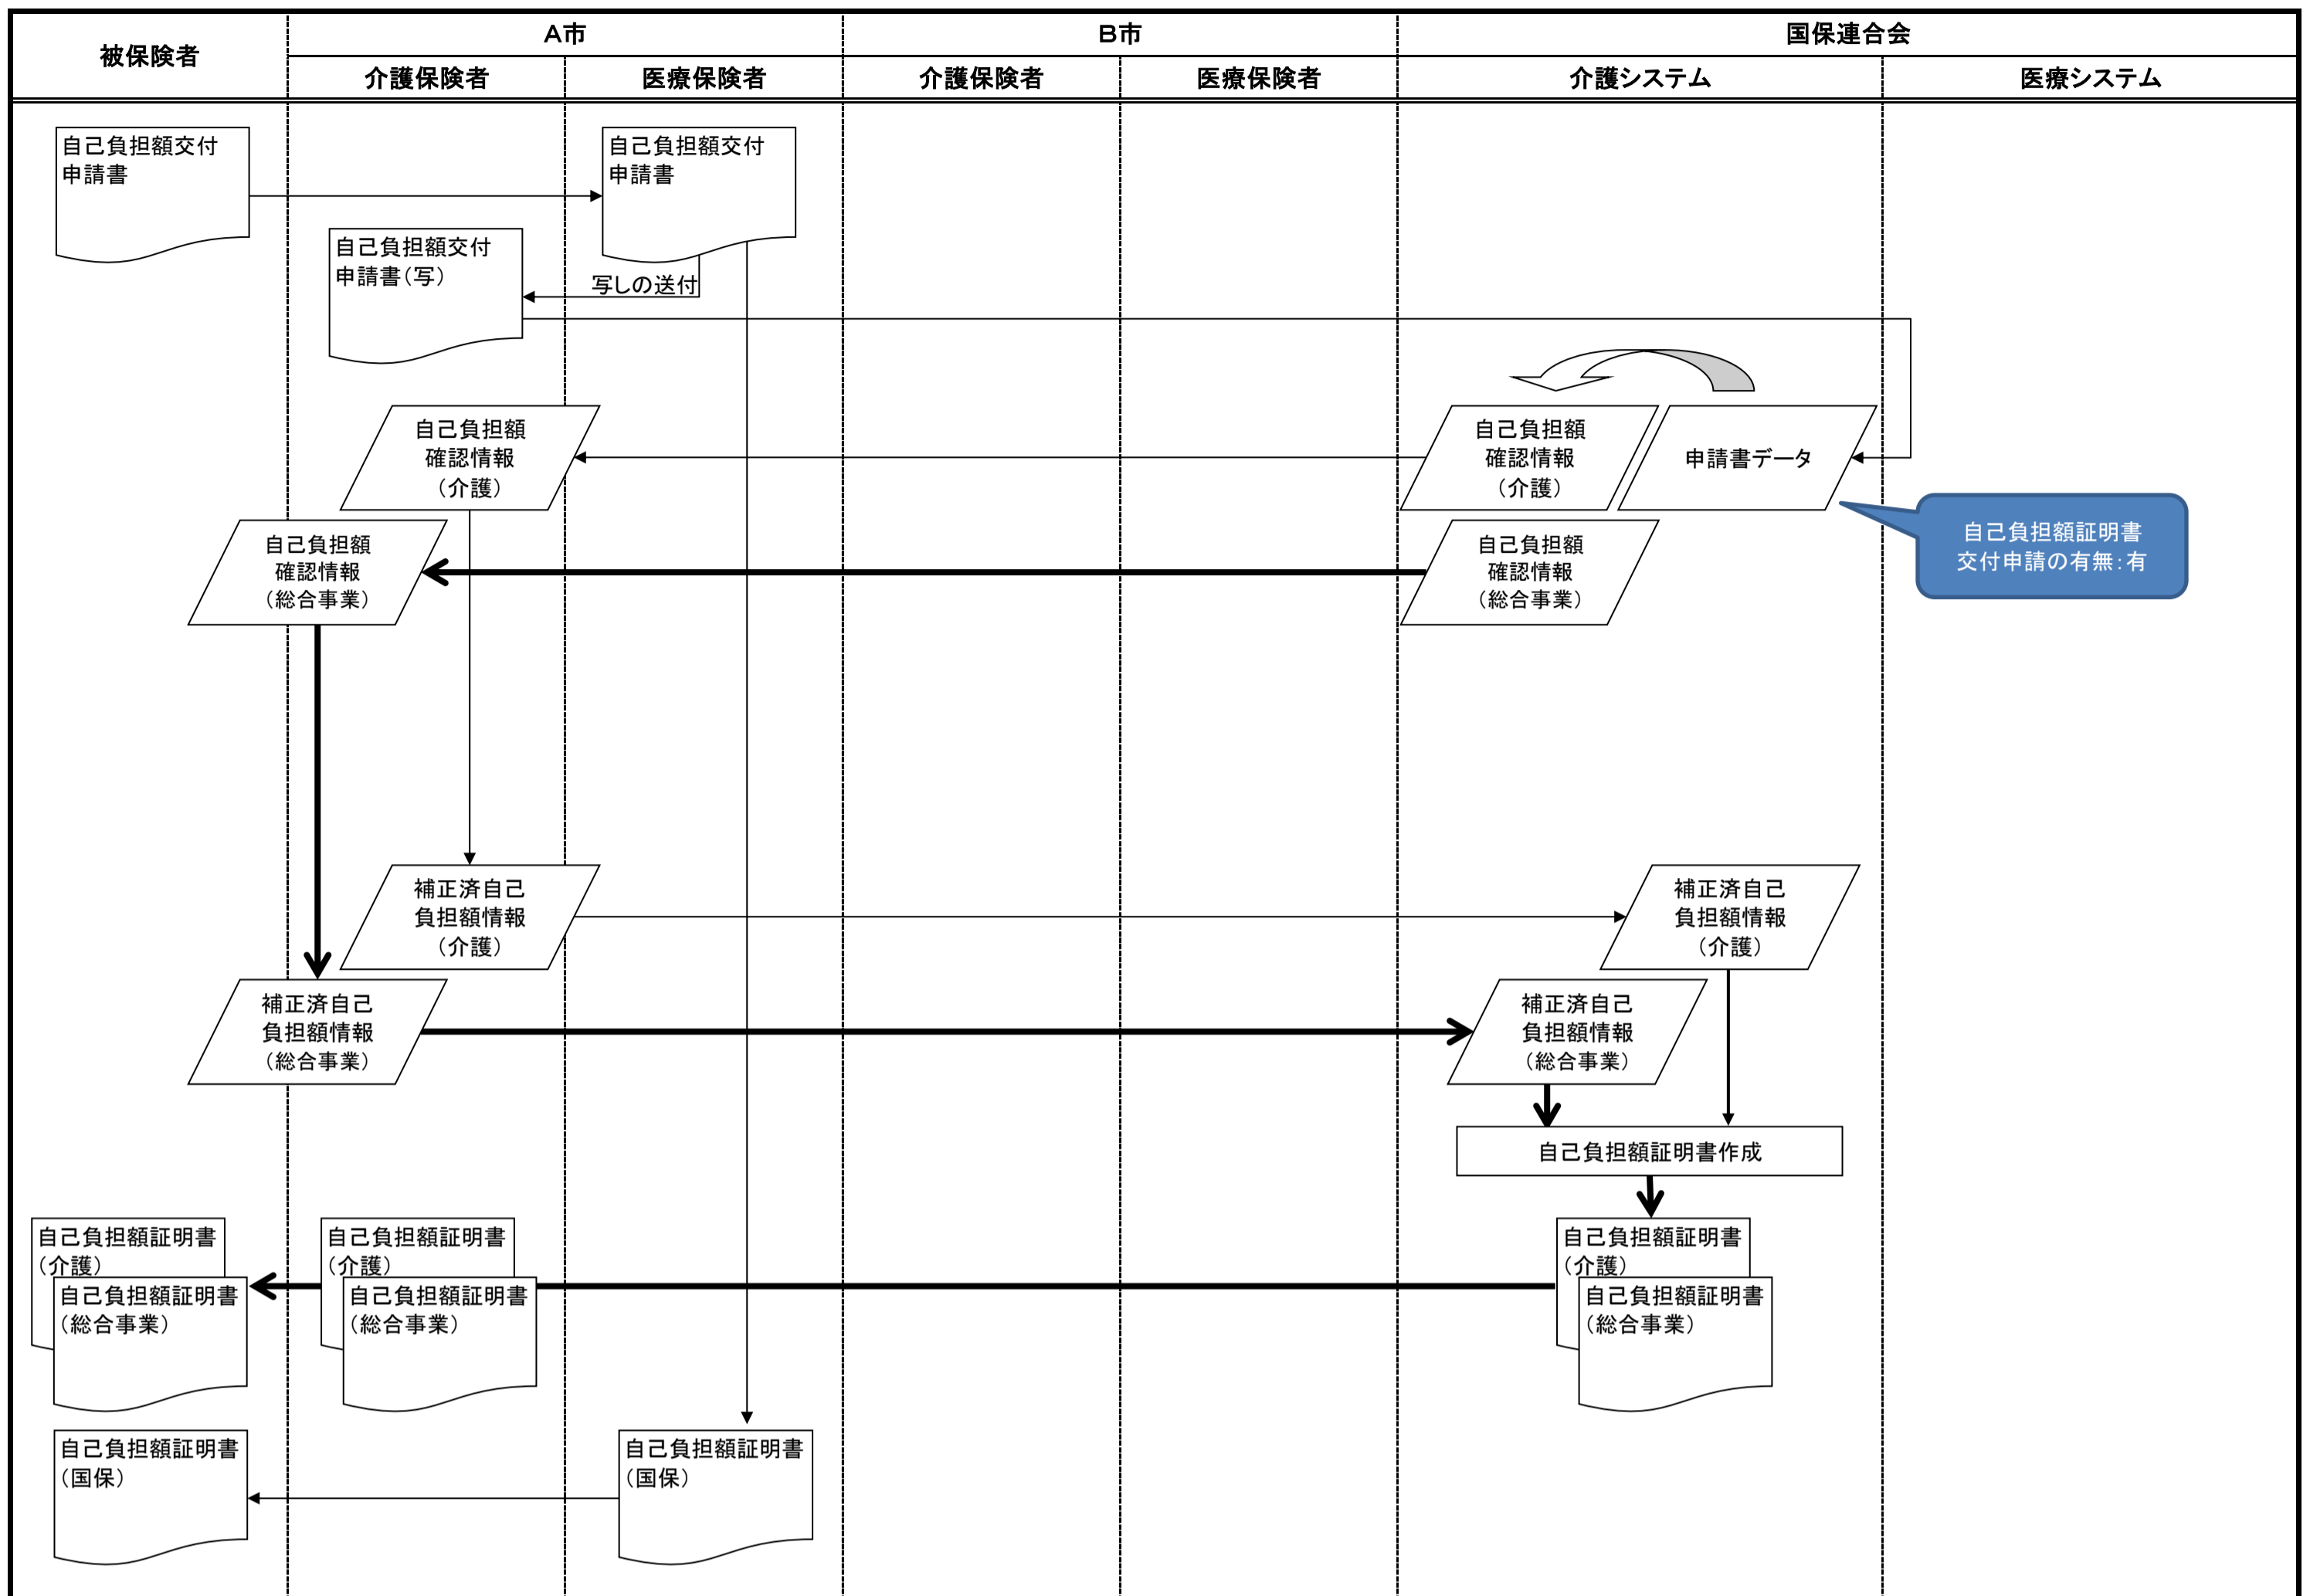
| 被保険者 | A市 |  | B市 |  | 国保連合会 |  |
|---|---|---|---|---|---|---|
|  | 介護保険者 | 医療保険者 | 介護保険者 | 医療保険者 | 介護システム | 医療システム |

自己負担額交付申請書

自己負担額交付申請書

自己負担額交付申請書(写)

写しの送付

自己負担額確認情報(介護)

自己負担額確認情報(介護)

申請書データ

自己負担額証明書交付申請の有無:有

自己負担額確認情報(総合事業)

自己負担額確認情報(総合事業)

補正済自己負担額情報(介護)

補正済自己負担額情報(介護)

補正済自己負担額情報(総合事業)

補正済自己負担額情報(総合事業)

自己負担額証明書作成

自己負担額証明書(介護)

自己負担額証明書(総合事業)

自己負担額証明書(介護)

自己負担額証明書(総合事業)

自己負担額証明書(介護)

自己負担額証明書(総合事業)

自己負担額証明書(国保)

自己負担額証明書(国保)